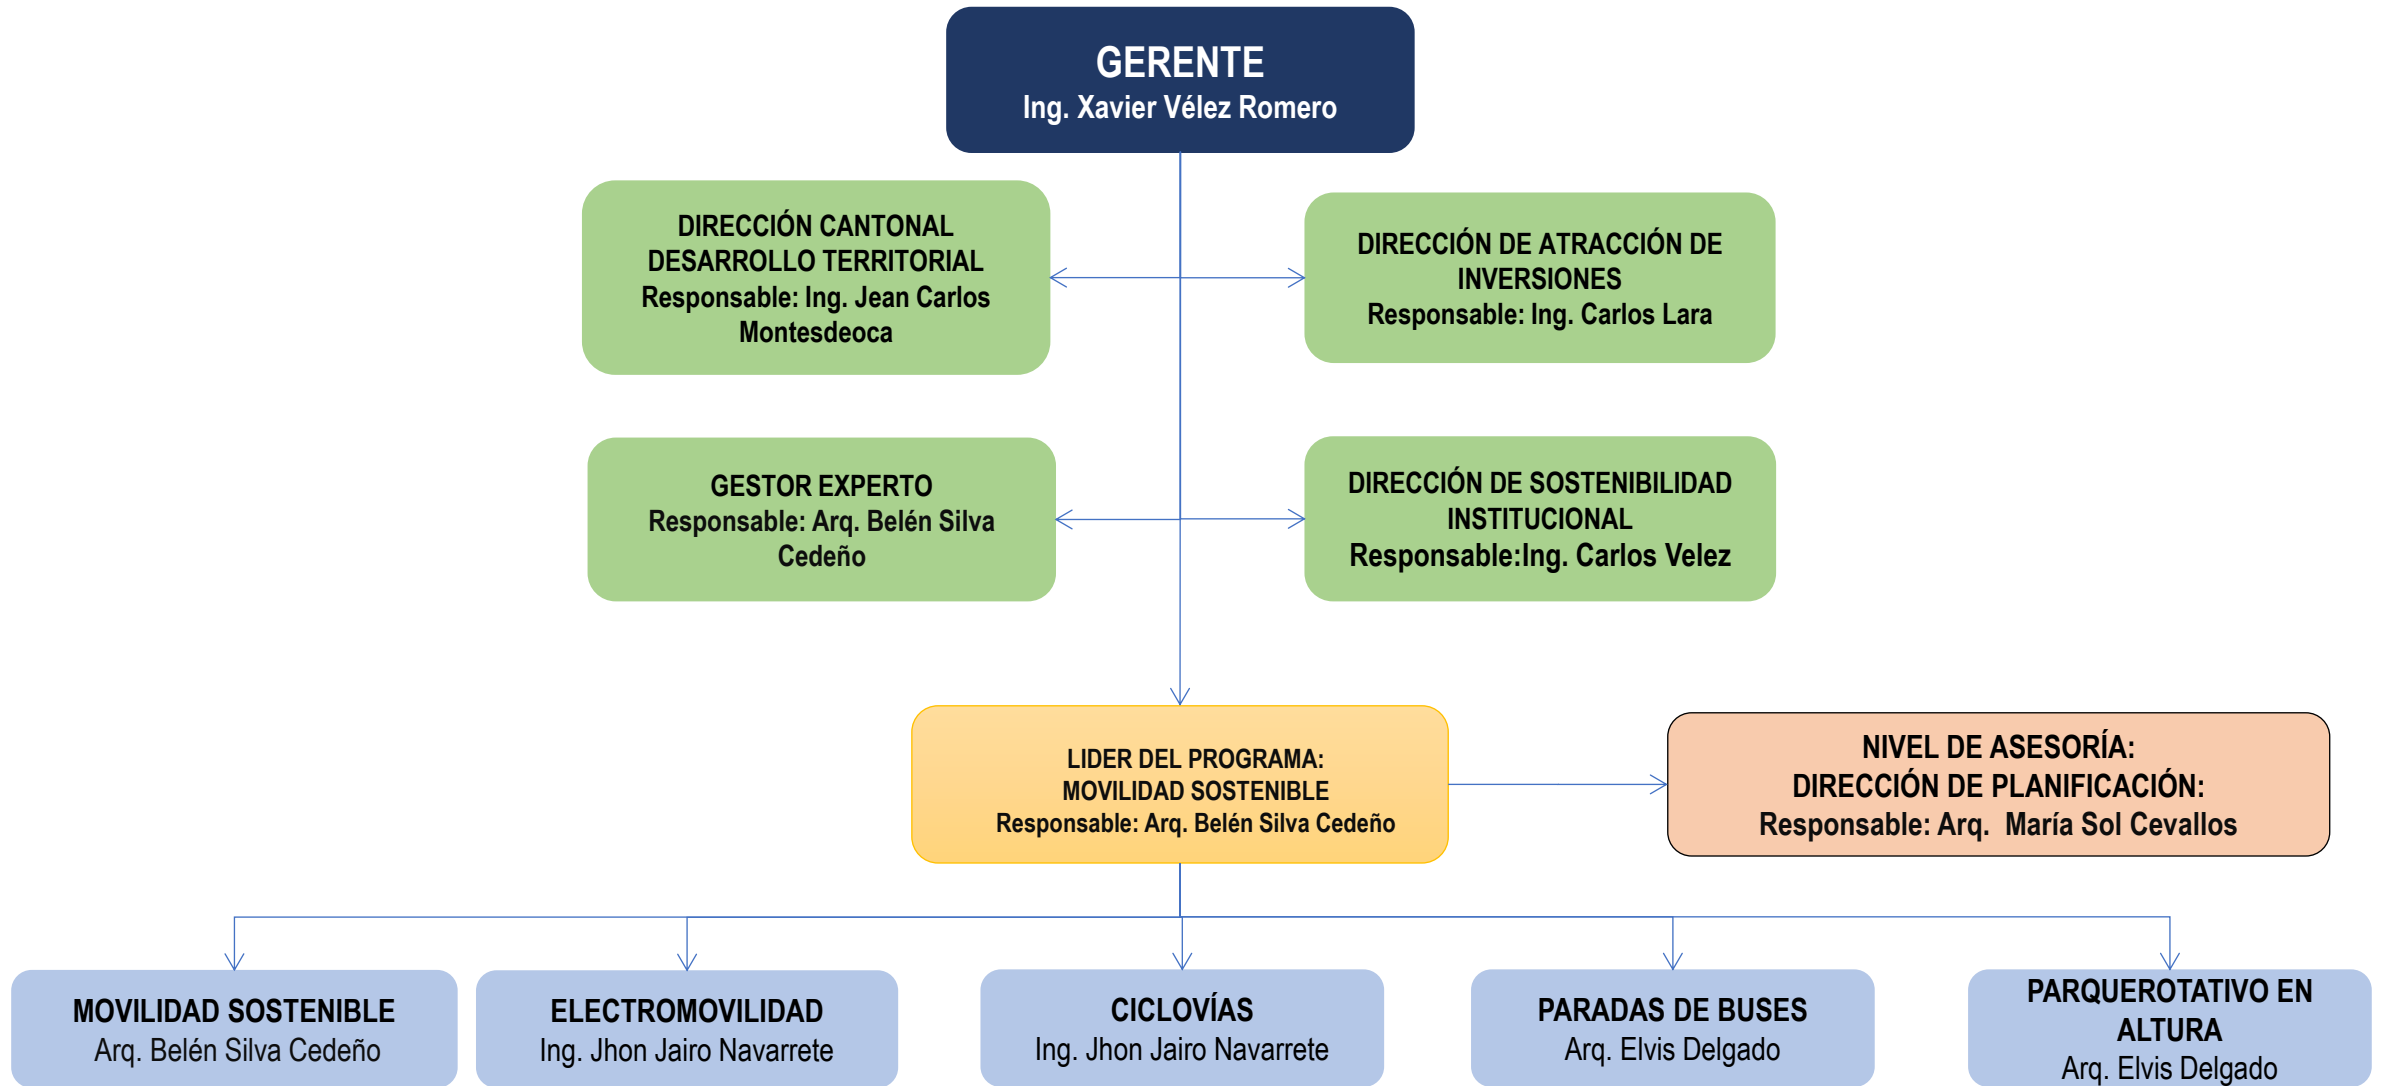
GERENTE
Ing. Xavier Vélez Romero

DIRECCIÓN CANTONAL DESARROLLO TERRITORIAL
Responsable: Ing. Jean Carlos Montesdeoca

DIRECCIÓN DE ATRACCIÓN DE INVERSIONES
Responsable: Ing. Carlos Lara

GESTOR EXPERTO
Responsable: Arq. Belén Silva Cedeño

DIRECCIÓN DE SOSTENIBILIDAD INSTITUCIONAL
Responsable:Ing. Carlos Velez

LIDER DEL PROGRAMA:
MOVILIDAD SOSTENIBLE
Responsable: Arq. Belén Silva Cedeño

NIVEL DE ASESORÍA:
DIRECCIÓN DE PLANIFICACIÓN:
Responsable: Arq. María Sol Cevallos

MOVILIDAD SOSTENIBLE
Arq. Belén Silva Cedeño

ELECTROMOVILIDAD
Ing. Jhon Jairo Navarrete

CICLOVÍAS
Ing. Jhon Jairo Navarrete

PARADAS DE BUSES
Arq. Elvis Delgado

PARQUEROTATIVO EN ALTURA
Arq. Elvis Delgado